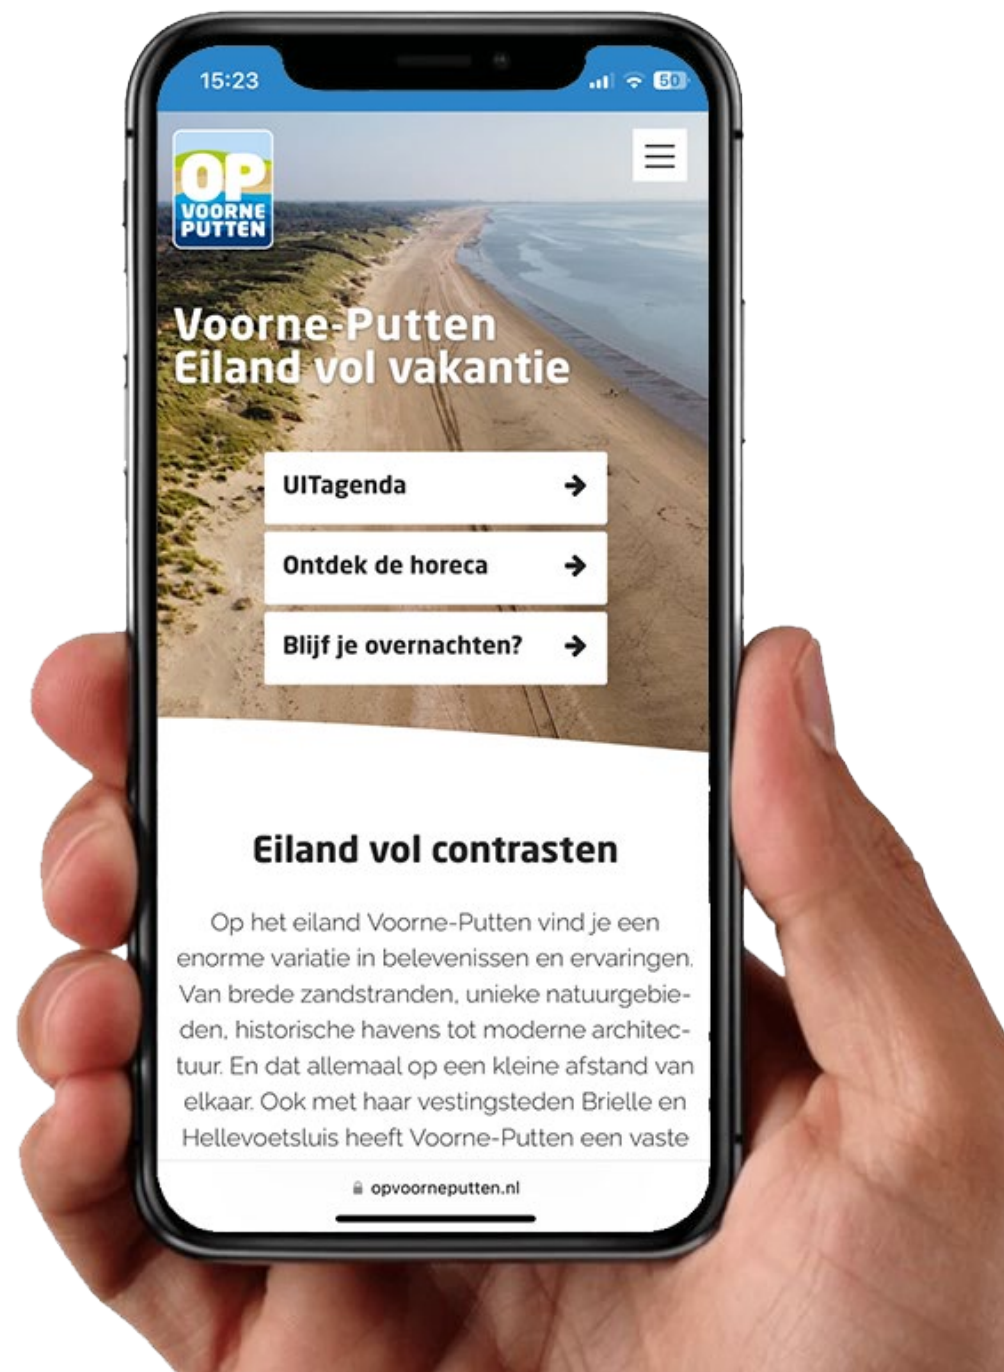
15:23

50

OP VOORNE PUTTEN

Voorne-Putten
Eiland vol vakantie

UITagenda

Ontdek de horeca

Blijf je overnachten?

Eiland vol contrasten

Op het eiland Voorne-Putten vind je een enorme variatie in belevenissen en ervaringen. Van brede zandstranden, unieke natuurgebieden, historische havens tot moderne architectuur. En dat allemaal op een kleine afstand van elkaar. Ook met haar vestingsteden Brielle en Hellevoetsluis heeft Voorne-Putten een vaste

opvoorneputten.nl